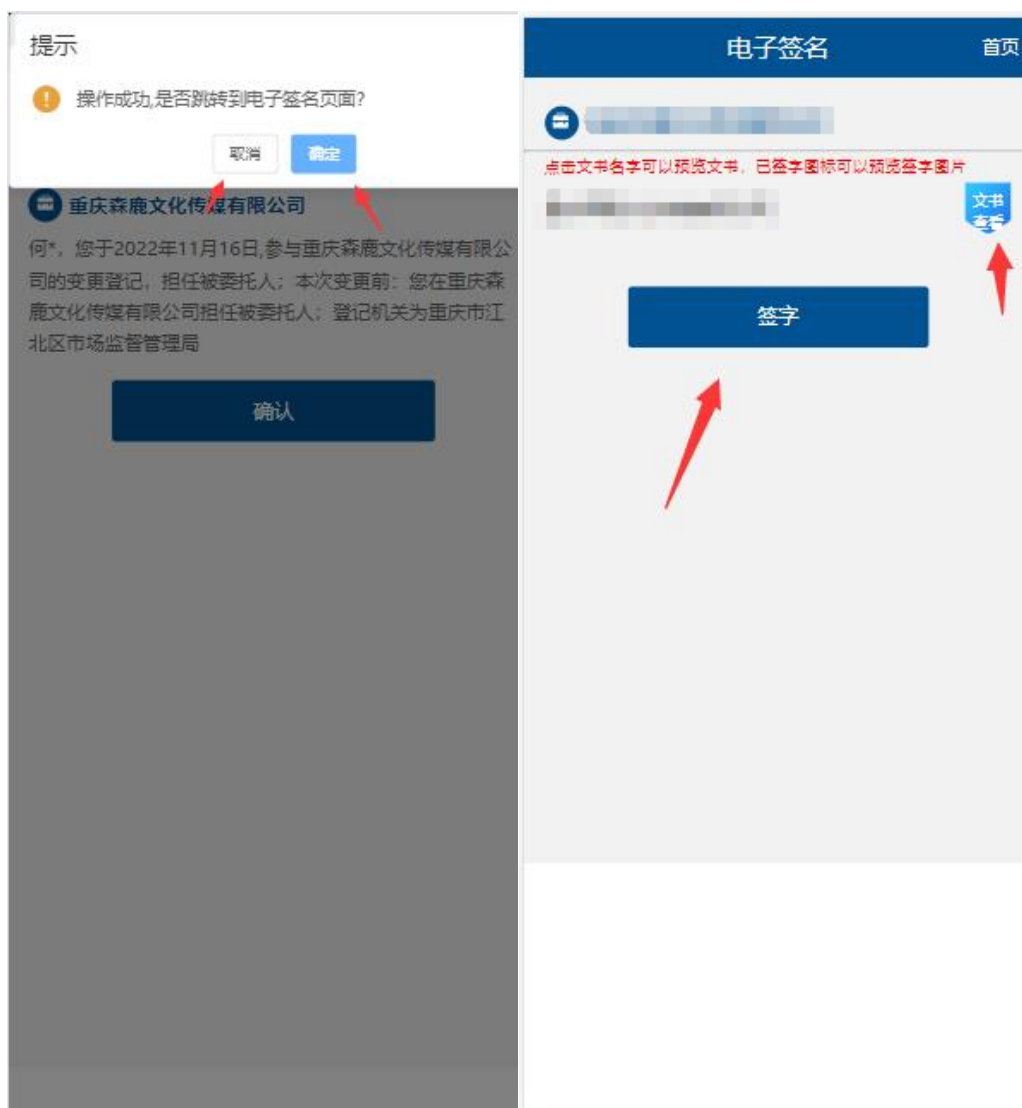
提示

操作成功,是否跳转到电子签名页面?

取消 确定

重庆森鹿文化传媒有限公司

何*，您于2022年11月16日,参与重庆森鹿文化传媒有限公司的变更登记，担任被委托人；本次变更前：您在重庆森鹿文化传媒有限公司担任被委托人；登记机关为重庆市江北区市场监督管理局

确认

电子签名

首页

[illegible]

点击文书名字可以预览文书，已签字图标可以预览签字图片

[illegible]

文书查看

签字